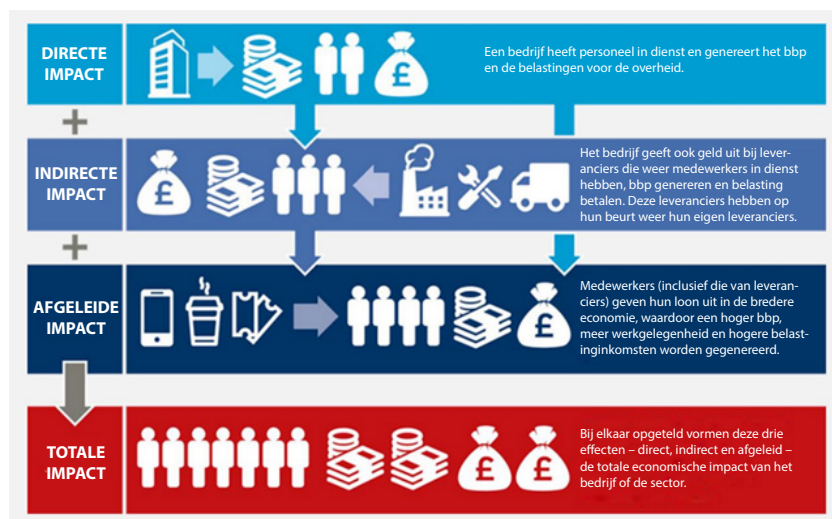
DIRECTE IMPACT

Een bedrijf heeft personeel in dienst en genereert het bbp en de belastingen voor de overheid.

+

INDIRECTE IMPACT

£

Het bedrijf geeft ook geld uit bij leveranciers die weer medewerkers in dienst hebben, bbp genereren en belasting betalen. Deze leveranciers hebben op hun beurt weer hun eigen leveranciers.

+

AFGELEIDE IMPACT

Medewerkers (inclusief die van leveranciers) geven hun loon uit in de bredere economie, waardoor een hoger bbp, meer werkgelegenheid en hogere belastinginkomsten worden gegenereerd.

£

TOTALE IMPACT

£ £

Bij elkaar opgeteld vormen deze drie effecten – direct, indirect en afgeleid – de totale economische impact van het bedrijf of de sector.